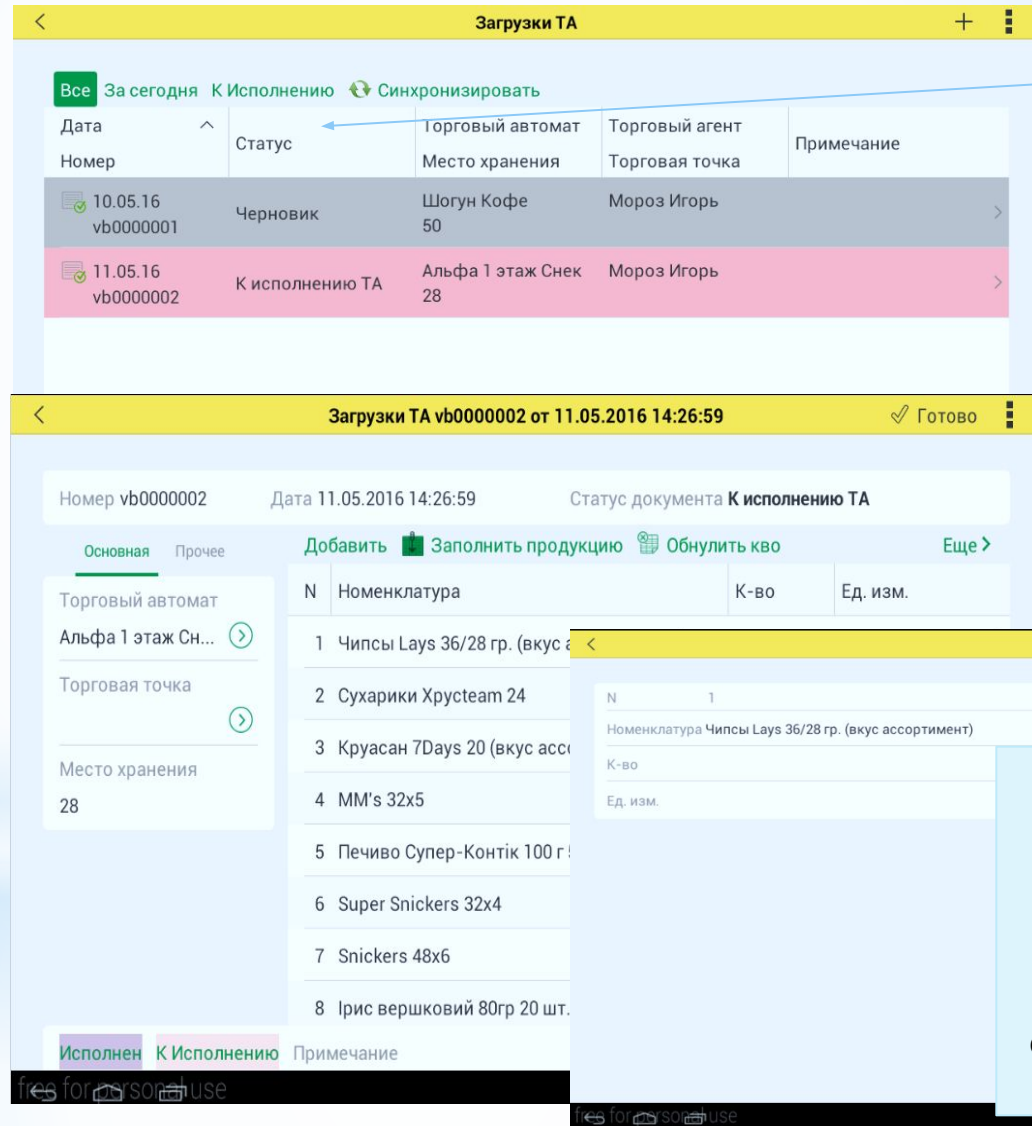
Загрузки ТА

Все За сегодня К Исполнению Синхронизировать

| Дата Номер | Статус | Торговый автомат Место хранения | Торговый агент Торговая точка | Примечание |
|---|---|---|---|---|
| 10.05.16 vb0000001 | Черновик | Шогун Кофе 50 | Мороз Игорь | |
| 11.05.16 vb0000002 | К исполнению ТА | Альфа 1 этаж Снек 28 | Мороз Игорь | |

Загрузки ТА vb0000002 от 11.05.2016 14:26:59 Готово

Номер vb0000002 Дата 11.05.2016 14:26:59 Статус документа К исполнению ТА

Основная Прочее

Торговый автомат
Альфа 1 этаж Сн...

Торговая точка

Место хранения
28

Добавить Заполнить продукцию Обнулить кво Еще

| N | Номенклатура | К-во | Ед. изм. |
|---|---|---|---|
| 1 | Чипсы Lays 36/28 гр. (вкус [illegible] | | |
| 2 | Сухарики Хрусteam 24 | | |
| 3 | Круасан 7Days 20 (вкус асс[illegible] | | |
| 4 | MM's 32x5 | | |
| 5 | Печиво Супер-Контік 100 г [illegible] | | |
| 6 | Super Snickers 32x4 | | |
| 7 | Snickers 48x6 | | |
| 8 | Ірис вершковий 80гр 20 шт. | | |

Исполнен К Исполнению Примечание

N 1
Номенклатура Чипсы Lays 36/28 гр. (вкус ассортимент)
К-во
Ед. изм.

free for personal use
free for personal use